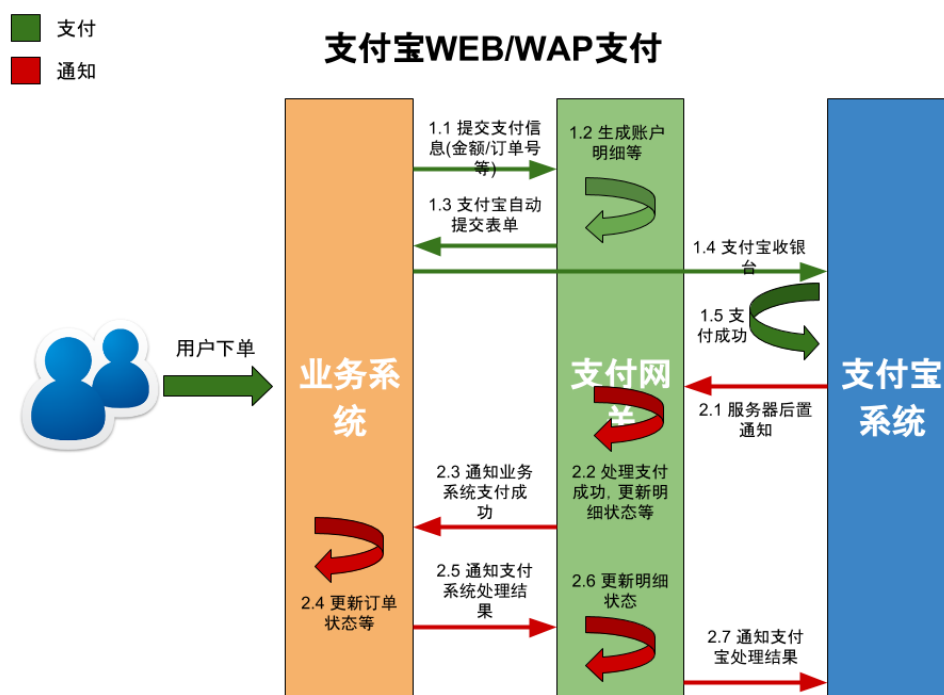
支付

通知

支付宝WEB/WAP支付

用户下单

业务系统

1.1 提交支付信息(金额/订单号等)

1.2 生成账户明细等

1.3 支付宝自动提交表单

1.4 支付宝收银台

1.5 支付成功

支付网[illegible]

支付宝系统

2.1 服务器后置通知

2.2 处理支付成功，更新明细状态等

2.3 通知业务系统支付成功

2.4 更新订单状态等

2.5 通知支付系统处理结果

2.6 更新明细状态

2.7 通知支付宝处理结果